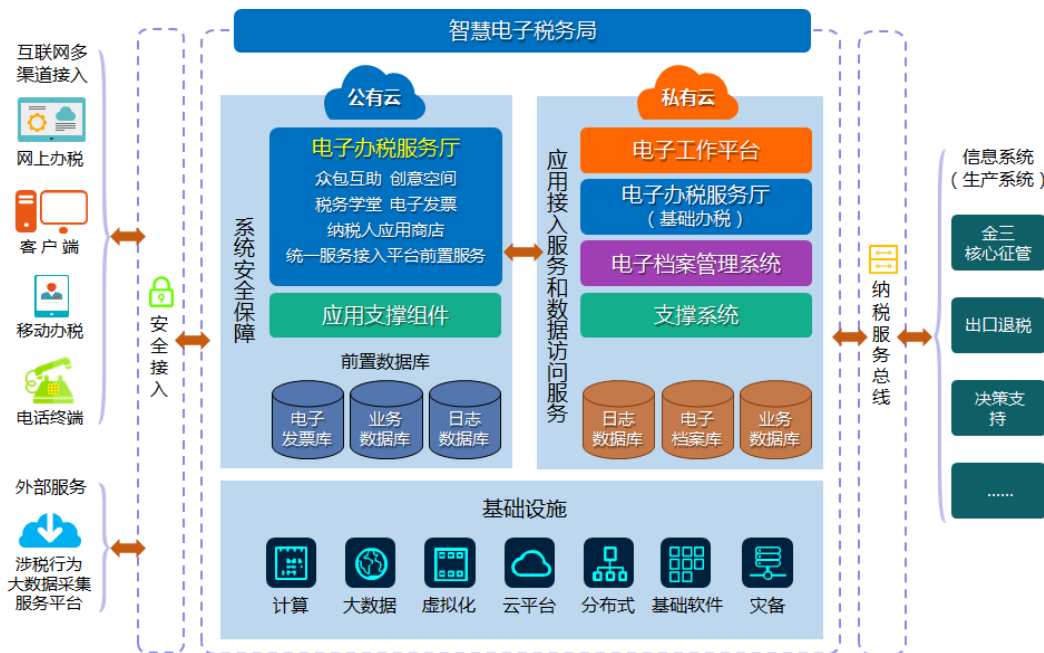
智慧电子税务局

互联网多渠道接入

网上办税

客户端

移动办税

电话终端

外部服务

涉税行为大数据采集服务平台

安全接入

公有云

系统安全保障

电子办税服务厅

众包互助 创意空间

税务学堂 电子发票

纳税人应用商店

统一服务接入平台前置服务

应用支撑组件

前置数据库

电子发票库

业务数据库

日志数据库

私有云

应用接入服务和数据访问服务

电子工作平台

电子办税服务厅
（基础办税）

电子档案管理系统

支撑系统

日志数据库

电子档案库

业务数据库

基础设施

计算

大数据

虚拟化

云平台

分布式

基础软件

灾备

纳税服务总线

信息系统
（生产系统）

金三核心征管

出口退税

决策支持

……